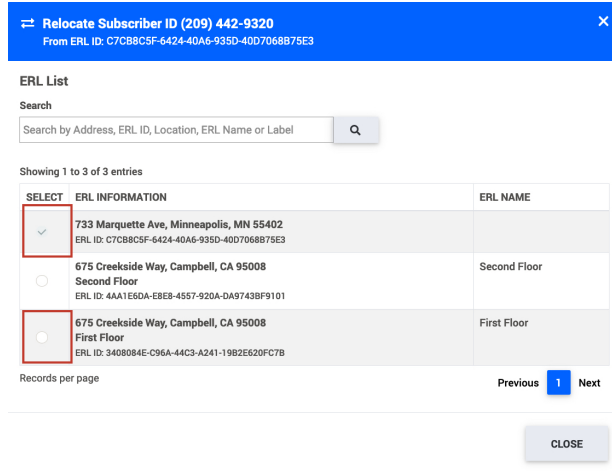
⇄ Relocate Subscriber ID (209) 442-9320
From ERL ID: C7CB8C5F-6424-40A6-935D-40D7068B75E3

×

ERL List

Search

Search by Address, ERL ID, Location, ERL Name or Label

Showing 1 to 3 of 3 entries

| SELECT | ERL INFORMATION | ERL NAME |
|---|---|---|
| ✓ | 733 Marquette Ave, Minneapolis, MN 55402<br>ERL ID: C7CB8C5F-6424-40A6-935D-40D7068B75E3 | |
| | 675 Creekside Way, Campbell, CA 95008<br>Second Floor<br>ERL ID: 4AA1E6DA-E8E8-4557-920A-DA9743BF9101 | Second Floor |
| | 675 Creekside Way, Campbell, CA 95008<br>First Floor<br>ERL ID: 3408084E-C96A-44C3-A241-19B2E620FC7B | First Floor |

Records per page

Previous 1 Next

CLOSE